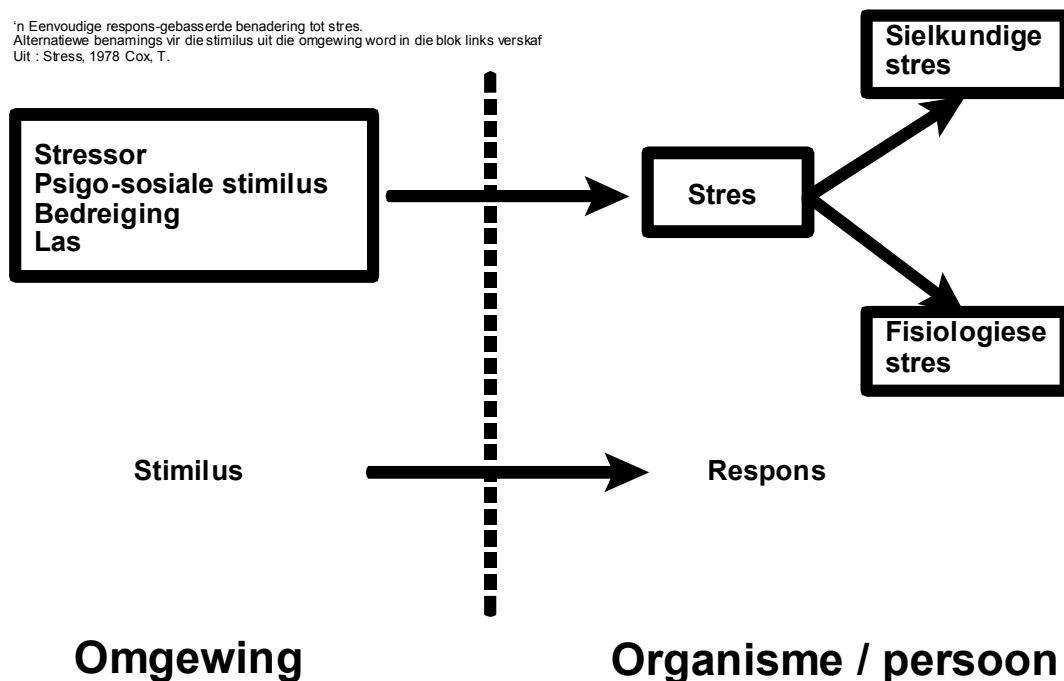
'n Eenvoudige respons-gebasserde benadering tot stres.
Alternatiewe benamings vir die stimulus uit die omgewing word in die blok links verskaf
Uit : Stress, 1978 Cox, T.

Stressor
Psigo-sosiale stimulus
Bedreiging
Las

Stres

Sielkundige stres

Fisiologiese stres

Stimilus

Respons

Omgewing

Organisme / persoon